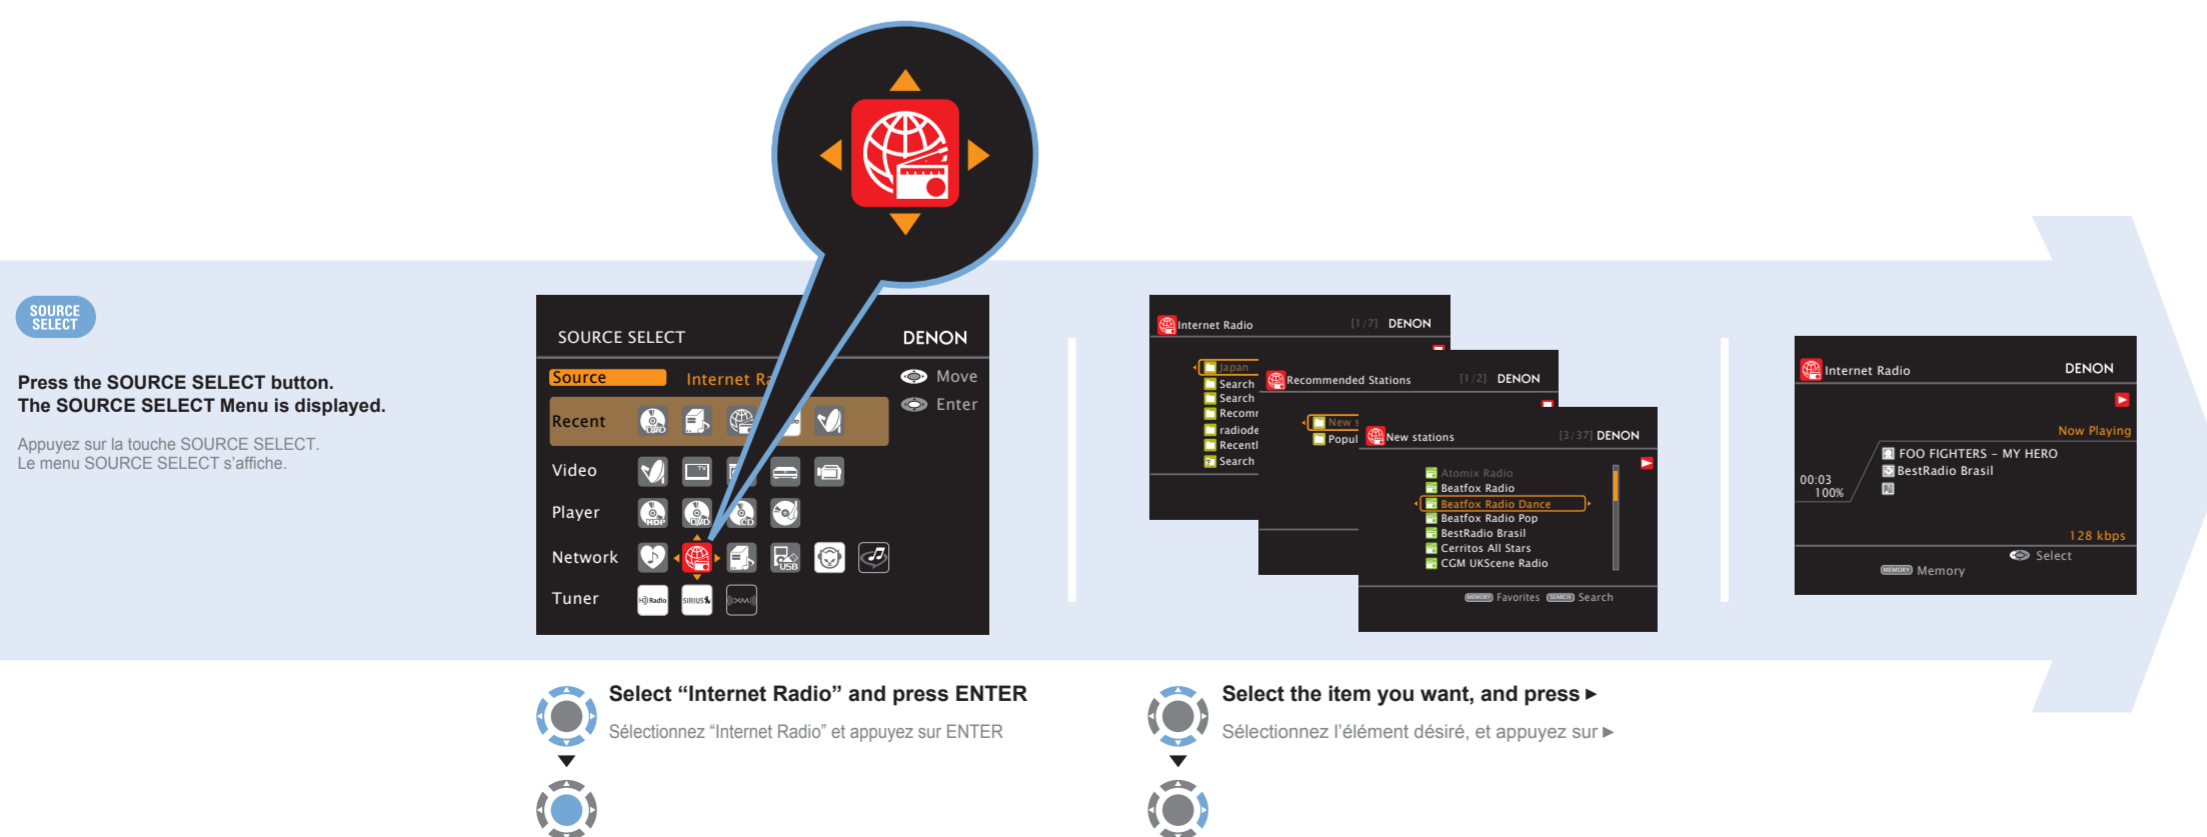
SOURCE SELECT

Press the SOURCE SELECT button.
The SOURCE SELECT Menu is displayed.

Appuyez sur la touche SOURCE SELECT.
Le menu SOURCE SELECT s'affiche.

SOURCE SELECT DENON
Source Internet Ra
Move
Enter
Recent
Video
Player
Network
Tuner

Internet Radio [1/7] DENON
Japan
Search
Search
Recomr
radiode
Recentl
Search

Recommended Stations [1/2] DENON
New s
Popul

New stations [3/37] DENON
Atomix Radio
Beatfox Radio
Beatfox Radio Dance
Beatfox Radio Pop
BestRadio Brasil
Cerritos All Stars
CGM UKScene Radio
Favorites Search

Internet Radio DENON
Now Playing
FOO FIGHTERS – MY HERO
BestRadio Brasil
00:03
100%
128 kbps
Select
Memory

Select “Internet Radio” and press ENTER
Sélectionnez “Internet Radio” et appuyez sur ENTER

Select the item you want, and press ▶
Sélectionnez l'élément désiré, et appuyez sur ▶